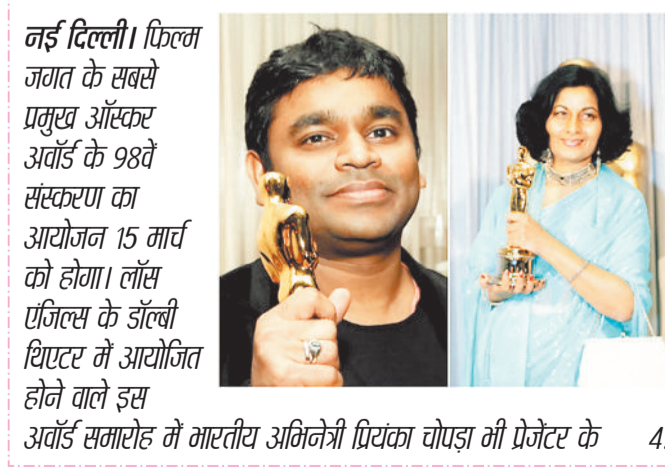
नई दिल्ली। फिल्म जगत के सबसे प्रमुख ऑस्कर अवॉर्ड के 98वें संस्करण का आयोजन 15 मार्च को होगा। लॉस एंजिल्स के डॉल्बी थिएटर में आयोजित होने वाले इस अवॉर्ड समारोह में भारतीय अभिनेत्री प्रियंका चोपड़ा भी प्रेजेंटर के

4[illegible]